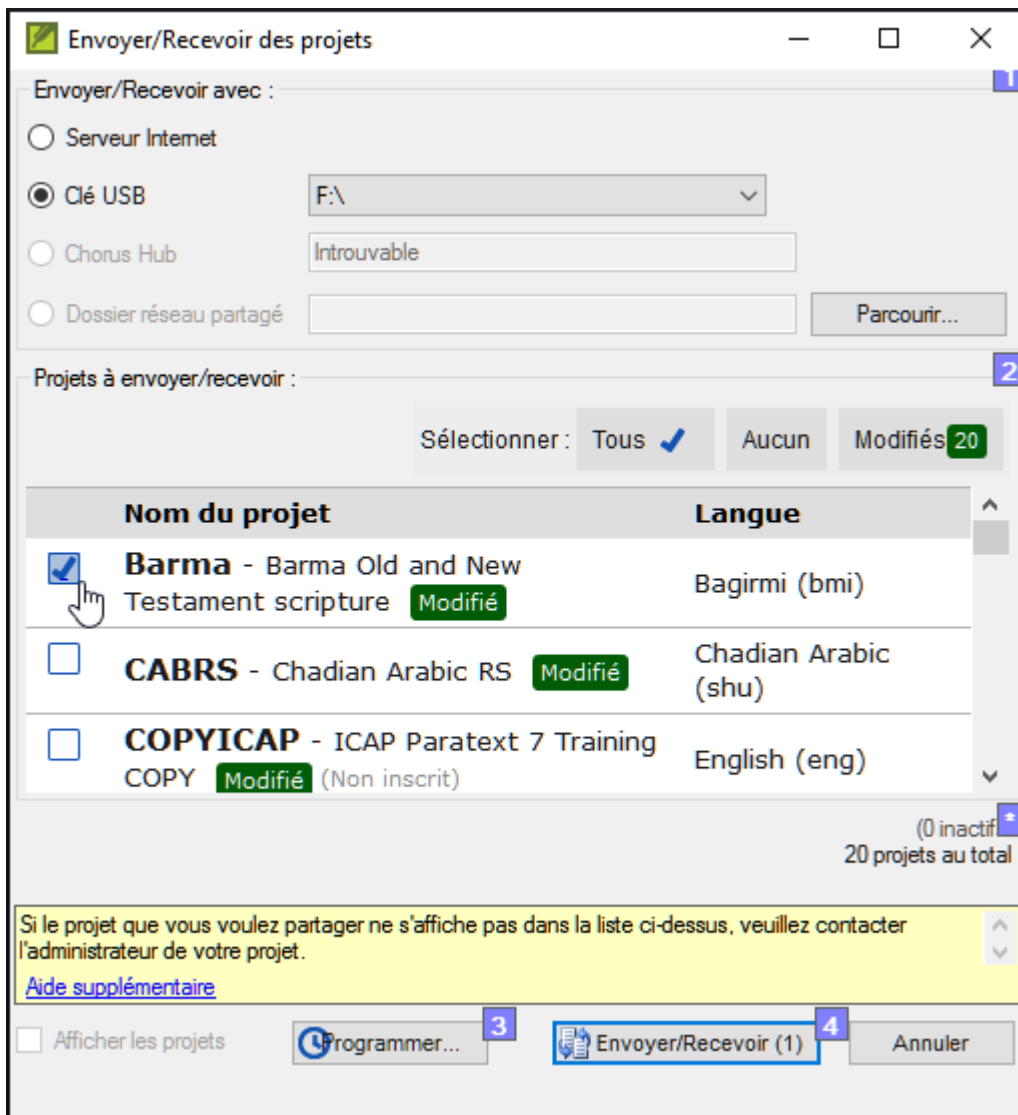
Envoyer/Recevoir des projets

Envoyer/Recevoir avec :

1

Serveur Internet

Clé USB

F:\

Chorus Hub

Introuvable

Dossier réseau partagé

Parcourir...

Projets à envoyer/recevoir :

2

Sélectionner : Tous Aucun Modifiés 20

| | Nom du projet | Langue |
|---|---|---|
| | **Barma** - Barma Old and New Testament scripture Modifié | Bagirmi (bmi) |
| | **CABRS** - Chadian Arabic RS Modifié | Chadian Arabic (shu) |
| | **COPYICAP** - ICAP Paratext 7 Training COPY Modifié (Non inscrit) | English (eng) |

(0 inactif

*

20 projets au total

Si le projet que vous voulez partager ne s'affiche pas dans la liste ci-dessus, veuillez contacter l'administrateur de votre projet.

Aide supplémentaire

Afficher les projets

Programmer...

3

Envoyer/Recevoir (1)

4

Annuler